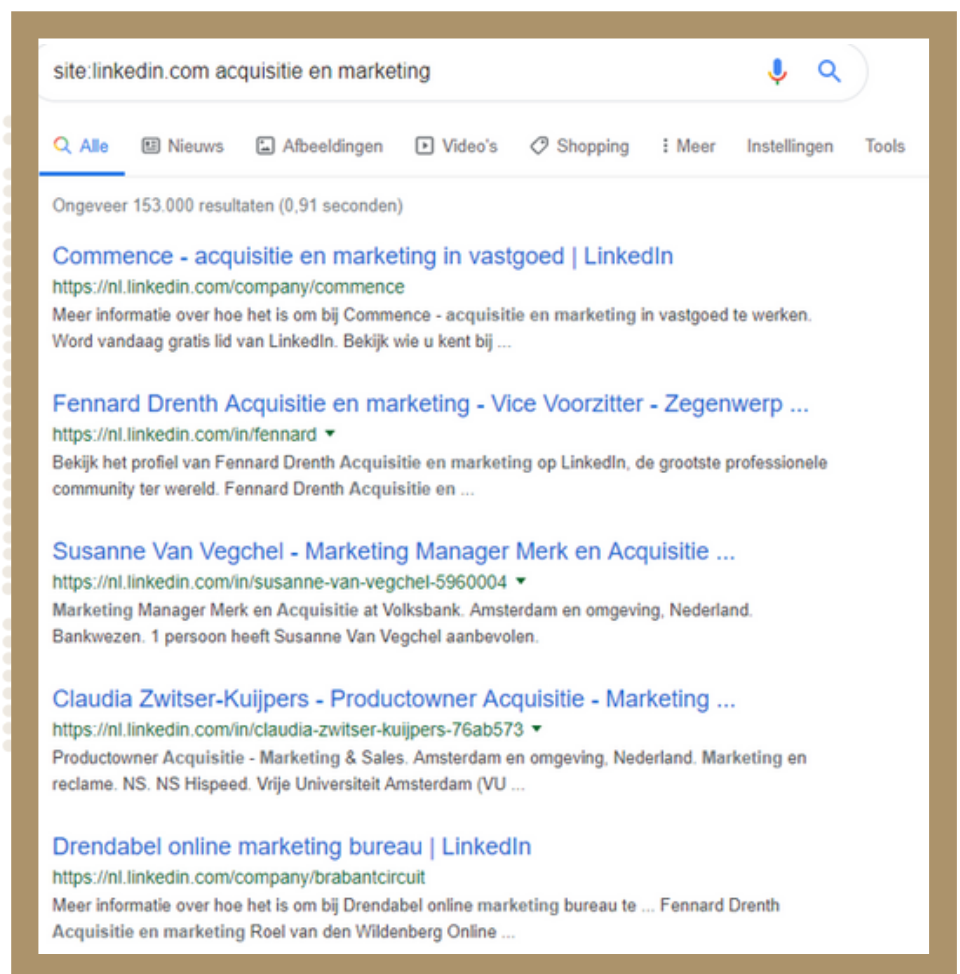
site:linkedin.com acquisitie en marketing

Alle Nieuws Afbeeldingen Video's Shopping Meer Instellingen Tools

Ongeveer 153.000 resultaten (0,91 seconden)

Commence - acquisitie en marketing in vastgoed | LinkedIn
https://nl.linkedin.com/company/commence
Meer informatie over hoe het is om bij Commence - acquisitie en marketing in vastgoed te werken. Word vandaag gratis lid van LinkedIn. Bekijk wie u kent bij ...

Fennard Drenth Acquisitie en marketing - Vice Voorzitter - Zegenwerp ...
https://nl.linkedin.com/in/fennard
Bekijk het profiel van Fennard Drenth Acquisitie en marketing op LinkedIn, de grootste professionele community ter wereld. Fennard Drenth Acquisitie en ...

Susanne Van Vegchel - Marketing Manager Merk en Acquisitie ...
https://nl.linkedin.com/in/susanne-van-vegchel-5960004
Marketing Manager Merk en Acquisitie at Volksbank. Amsterdam en omgeving, Nederland. Bankwezen. 1 persoon heeft Susanne Van Vegchel aanbevolen.

Claudia Zwitser-Kuijpers - Productowner Acquisitie - Marketing ...
https://nl.linkedin.com/in/claudia-zwitser-kuijpers-76ab573
Productowner Acquisitie - Marketing & Sales. Amsterdam en omgeving, Nederland. Marketing en reclame. NS. NS Hispeed. Vrije Universiteit Amsterdam (VU ...

Drendabel online marketing bureau | LinkedIn
https://nl.linkedin.com/company/brabantcircuit
Meer informatie over hoe het is om bij Drendabel online marketing bureau te ... Fennard Drenth Acquisitie en marketing Roel van den Wildenberg Online ...